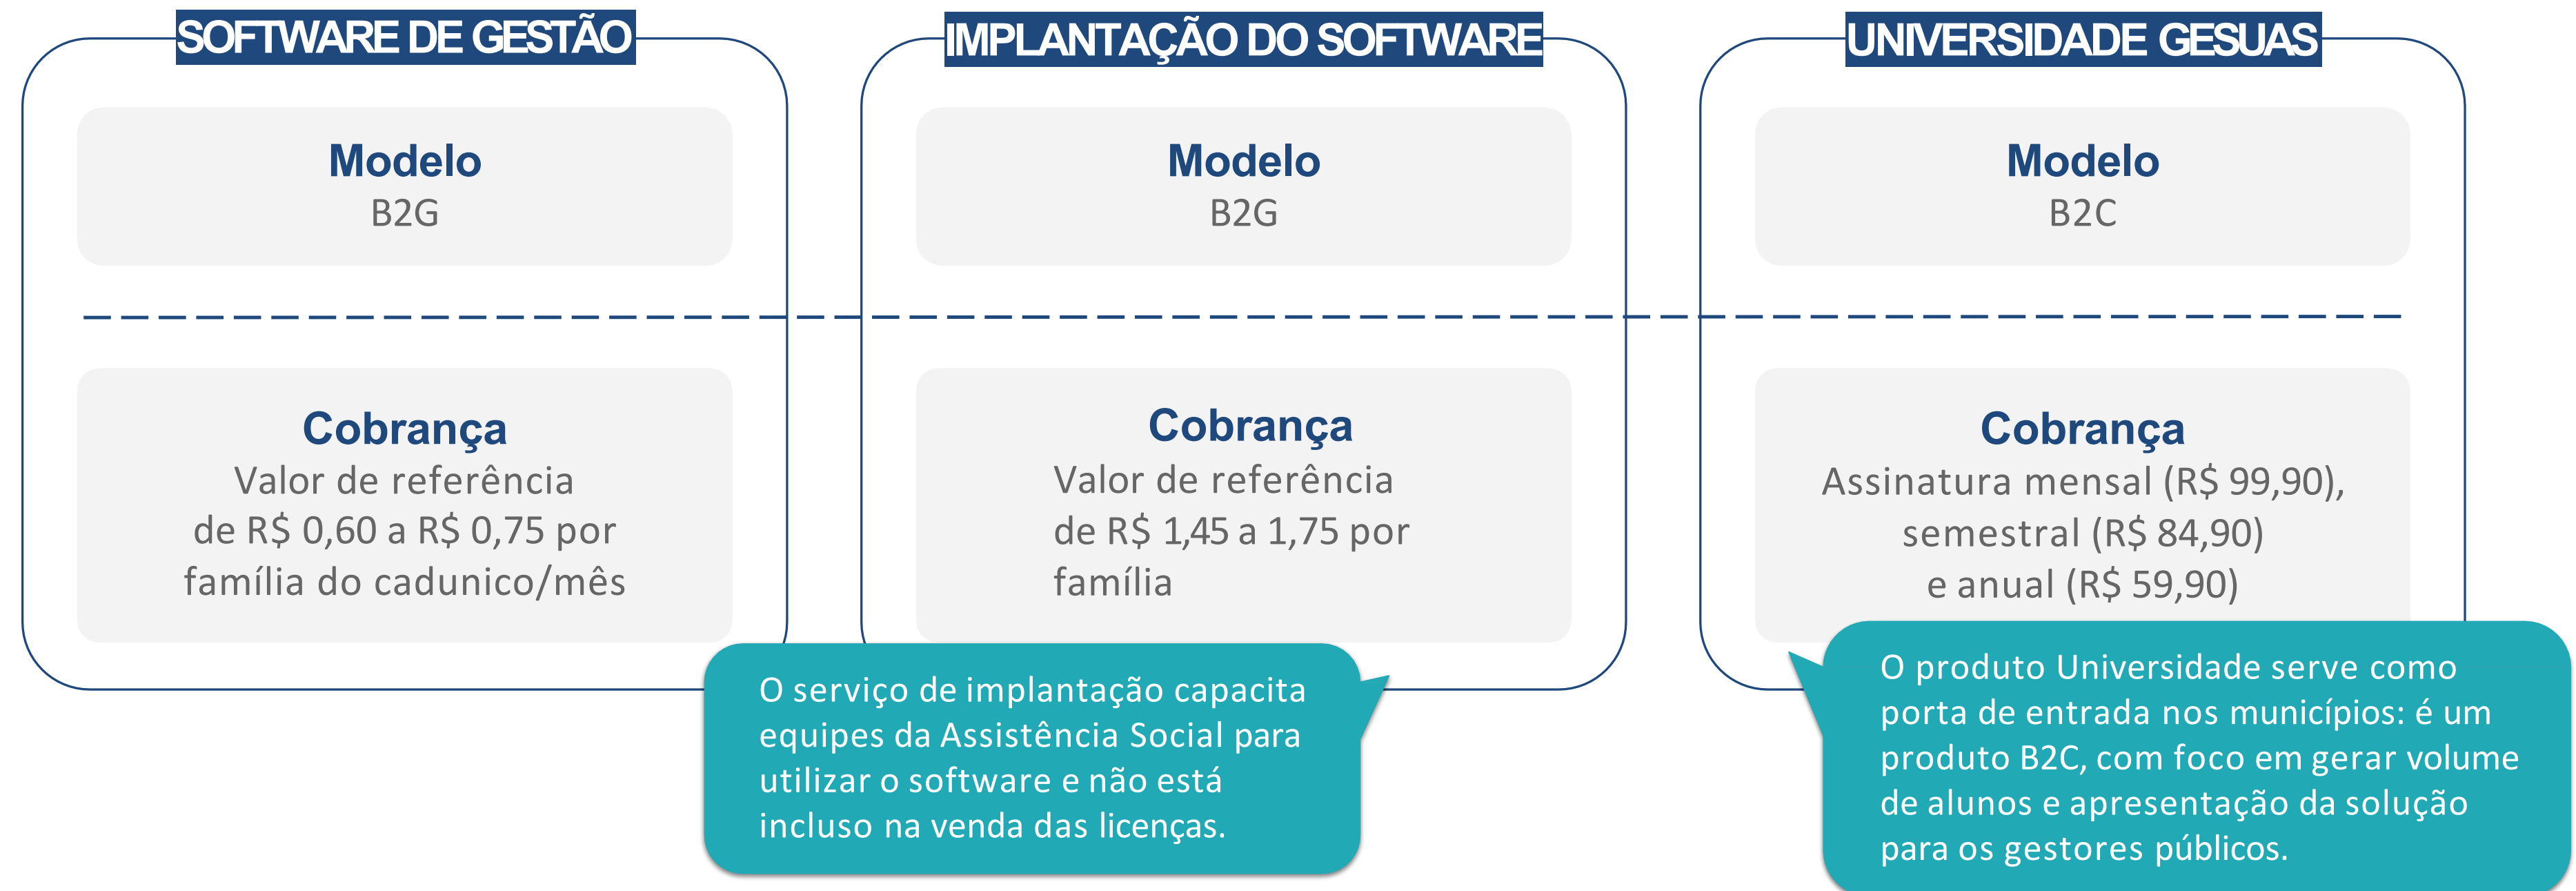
SOFTWARE DE GESTÃO

Modelo
B2G

Cobrança
Valor de referência de R$ 0,60 a R$ 0,75 por família do cadunico/mês

IMPLANTAÇÃO DO SOFTWARE

Modelo
B2G

Cobrança
Valor de referência de R$ 1,45 a 1,75 por família

UNIVERSIDADE GESUAS

Modelo
B2C

Cobrança
Assinatura mensal (R$ 99,90), semestral (R$ 84,90) e anual (R$ 59,90)

O serviço de implantação capacita equipes da Assistência Social para utilizar o software e não está incluso na venda das licenças.

O produto Universidade serve como porta de entrada nos municípios: é um produto B2C, com foco em gerar volume de alunos e apresentação da solução para os gestores públicos.